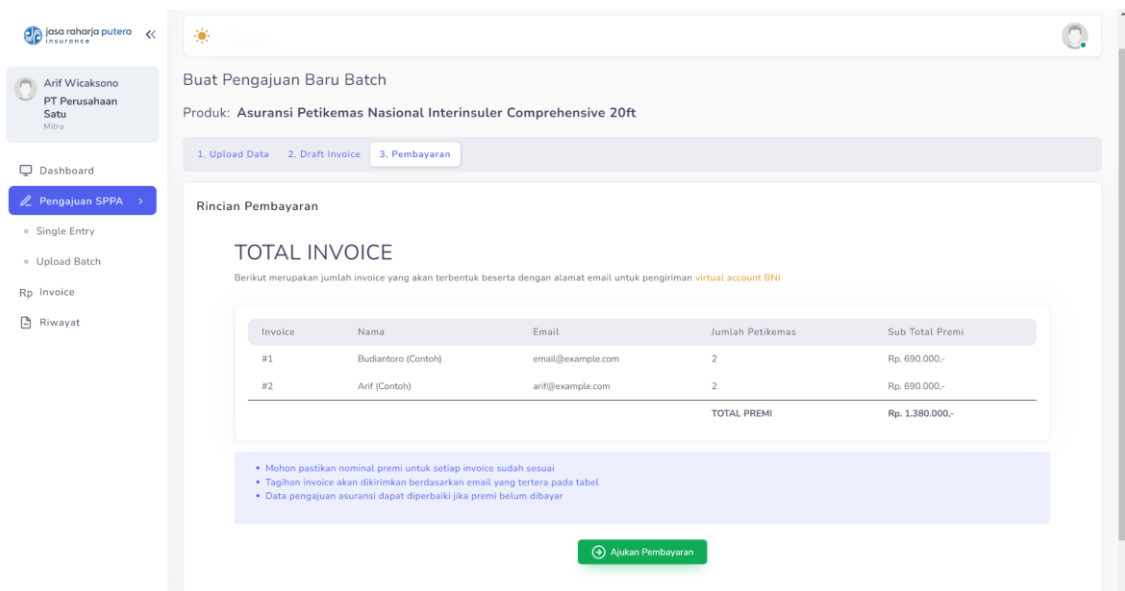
jasa raharja putera insurance «

Arif Wicaksono
PT Perusahaan Satu
Mitra

Dashboard
Pengajuan SPPA >
Single Entry
Upload Batch
Rp Invoice
Riwayat

Buat Pengajuan Baru Batch

Produk: Asuransi Petikemas Nasional Interinsuler Comprehensive 20ft

1. Upload Data 2. Draft Invoice 3. Pembayaran

Rincian Pembayaran

TOTAL INVOICE

Berikut merupakan jumlah invoice yang akan terbentuk beserta dengan alamat email untuk pengiriman virtual account BNI

| Invoice | Nama | Email | Jumlah Petikemas | Sub Total Premi |
|---|---|---|---|---|
| #1 | Budiantoro (Contoh) | email@example.com | 2 | Rp. 690.000,- |
| #2 | Arif (Contoh) | arif@example.com | 2 | Rp. 690.000,- |
| | | | TOTAL PREMI | Rp. 1.380.000,- |

• Mohon pastikan nominal premi untuk setiap invoice sudah sesuai
• Tagihan invoice akan dikirimkan berdasarkan email yang tertera pada tabel
• Data pengajuan asuransi dapat diperbaiki jika premi belum dibayar

Ajukan Pembayaran